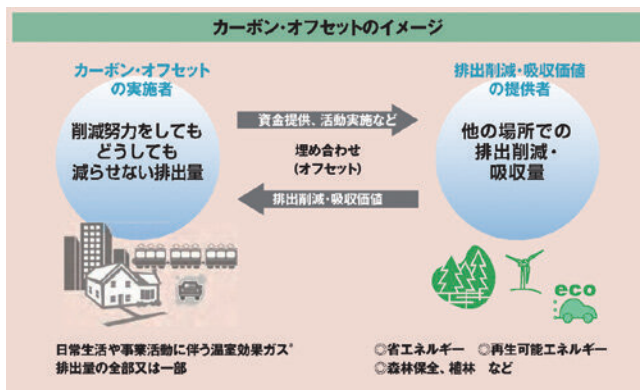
カーボン・オフセットのイメージ

カーボン・オフセットの実施者

削減努力をしてもどうしても減らせない排出量

資金提供、活動実施など

埋め合わせ（オフセット）

排出削減・吸収価値

排出削減・吸収価値の提供者

他の場所での排出削減・吸収量

eco

日常生活や事業活動に伴う温室効果ガス排出量の全部又は一部

◎省エネルギー　◎再生可能エネルギー
◎森林保全、植林　など